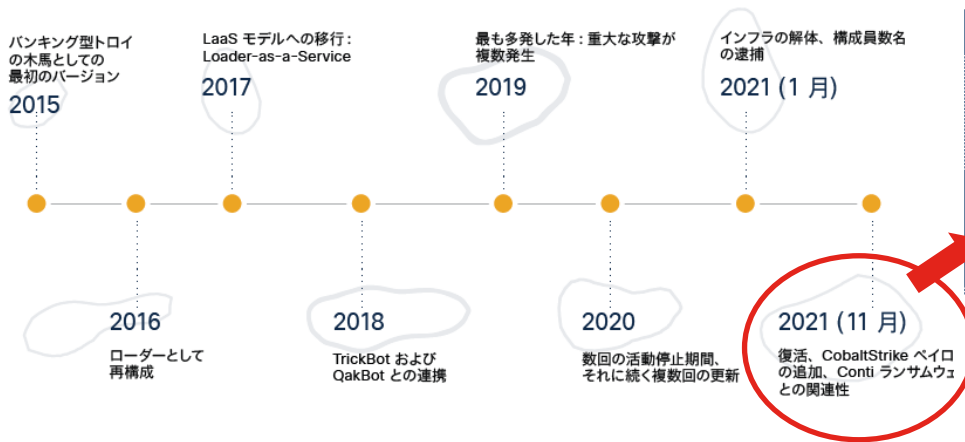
バンキング型トロイの木馬としての最初のバージョン
2015

LaaS モデルへの移行：Loader-as-a-Service
2017

最も多発した年：重大な攻撃が複数発生
2019

インフラの解体、構成員数名の逮捕
2021 (1 月)

2016
ローダーとして再構成

2018
TrickBot および QakBot との連携

2020
数回の活動停止期間、それに続く複数回の更新

2021 (11 月)
復活、CobaltStrike ペイロの追加、Conti ランサムウェとの関連性